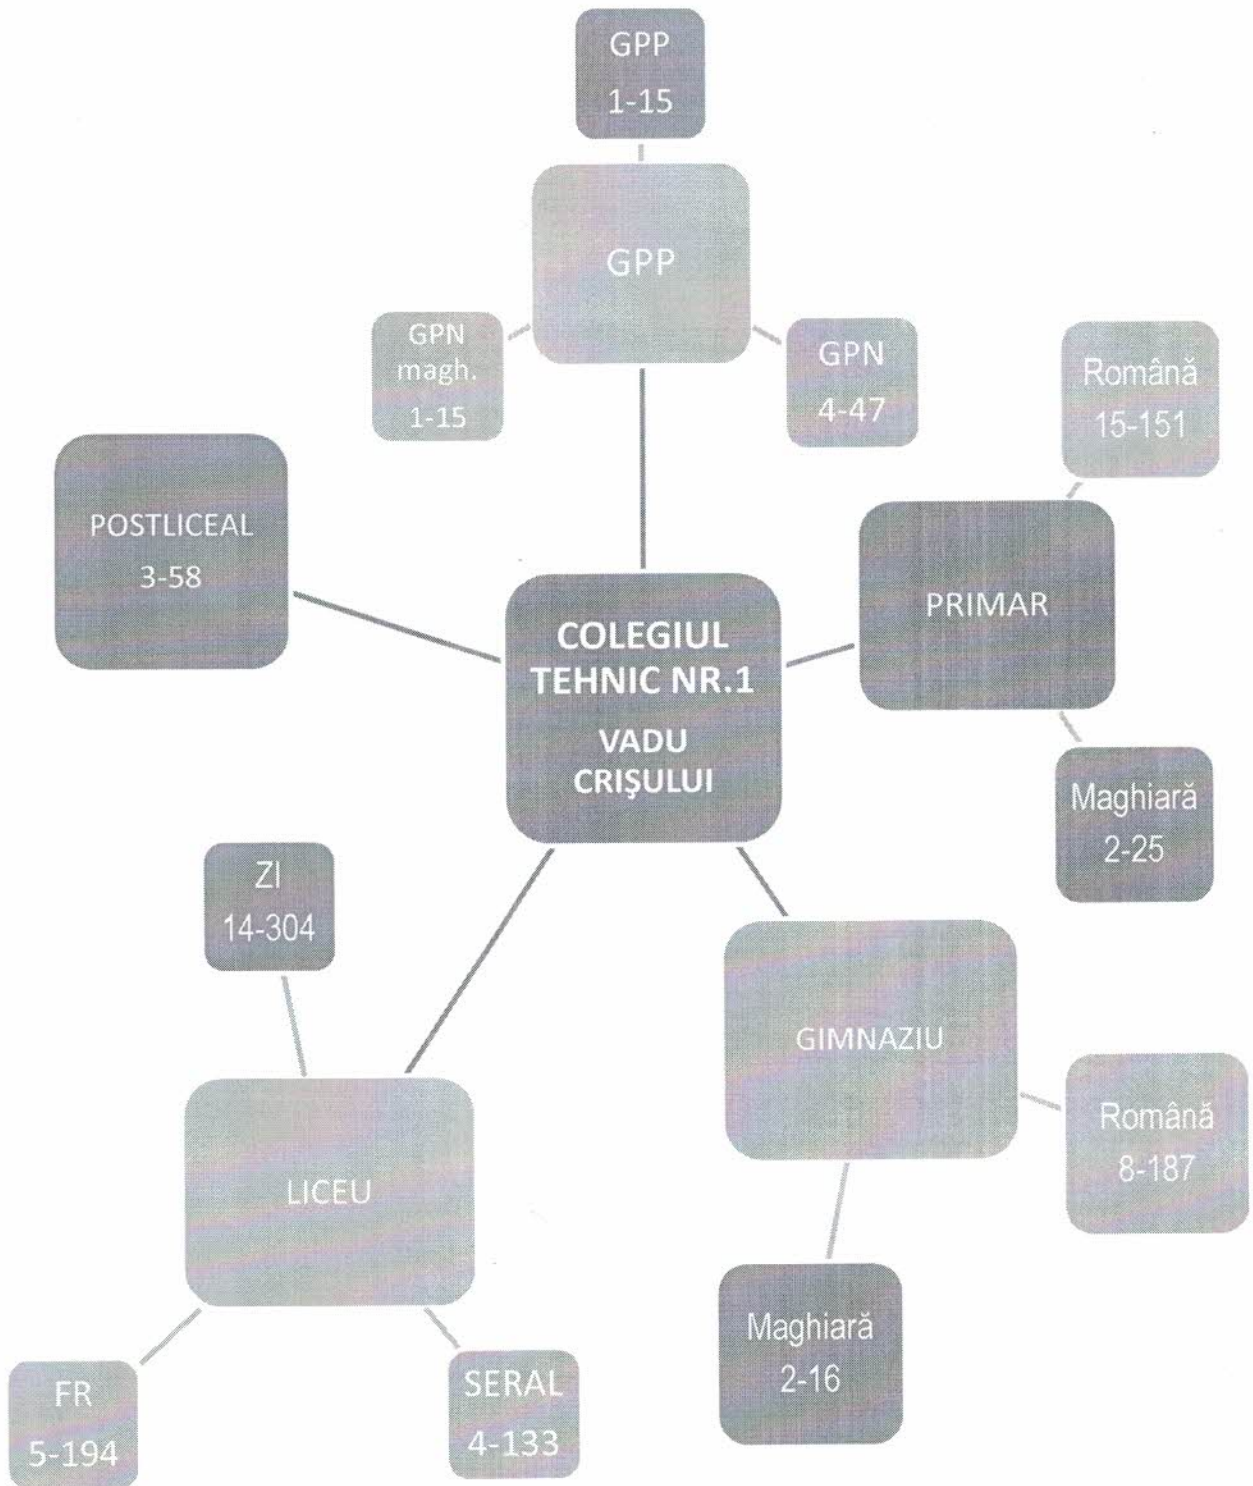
GPP
1-15

GPP

GPN
magh.
1-15

GPN
4-47

Română
15-151

POSTLICEAL
3-58

COLEGIUL
TEHNIC NR.1
VADU
CRIŞULUI

PRIMAR

Maghiară
2-25

ZI
14-304

GIMNAZIU

Română
8-187

LICEU

Maghiară
2-16

FR
5-194

SERAL
4-133